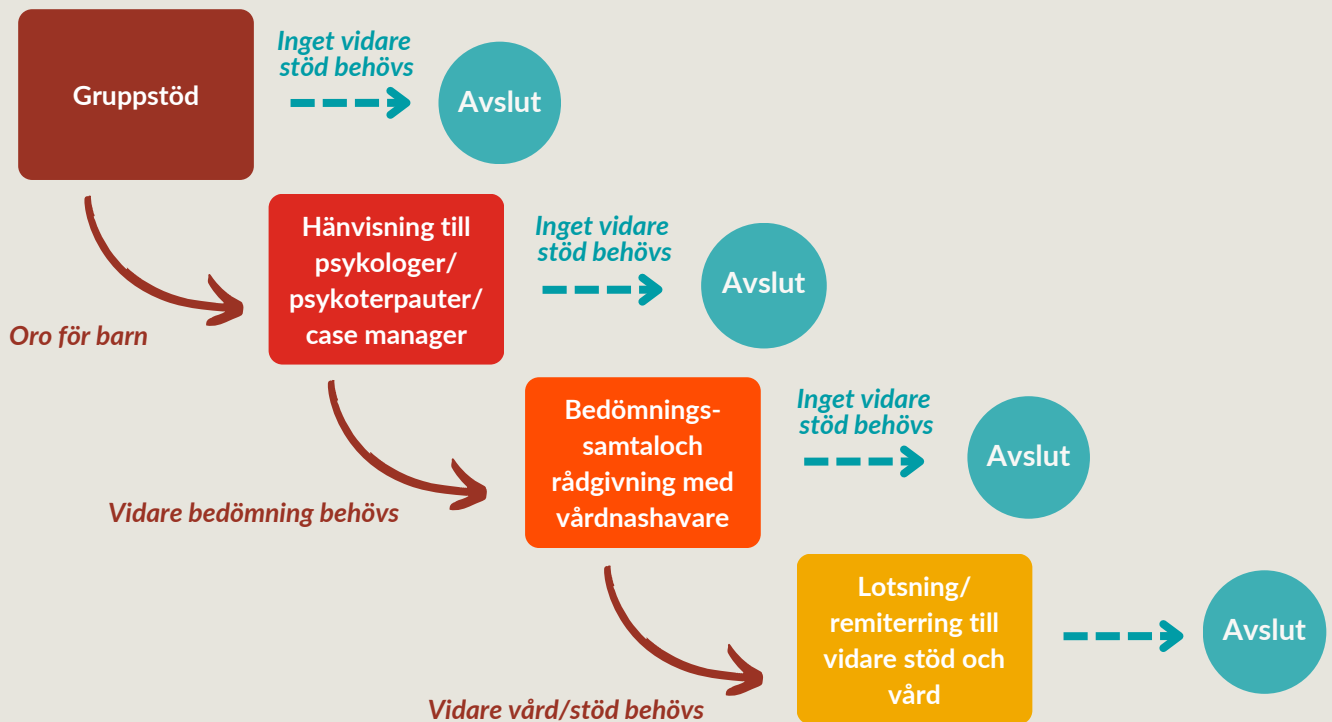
Gruppstöd

Inget vidare stöd behövs

Avslut

Oro för barn

Hänvisning till psykologer/ psykoterpauter/ case manager

Inget vidare stöd behövs

Avslut

Vidare bedömning behövs

Bedömnings-samtaloch rådgivning med vårdnashavare

Inget vidare stöd behövs

Avslut

Vidare vård/stöd behövs

Lotsning/ remiterring till vidare stöd och vård

Avslut